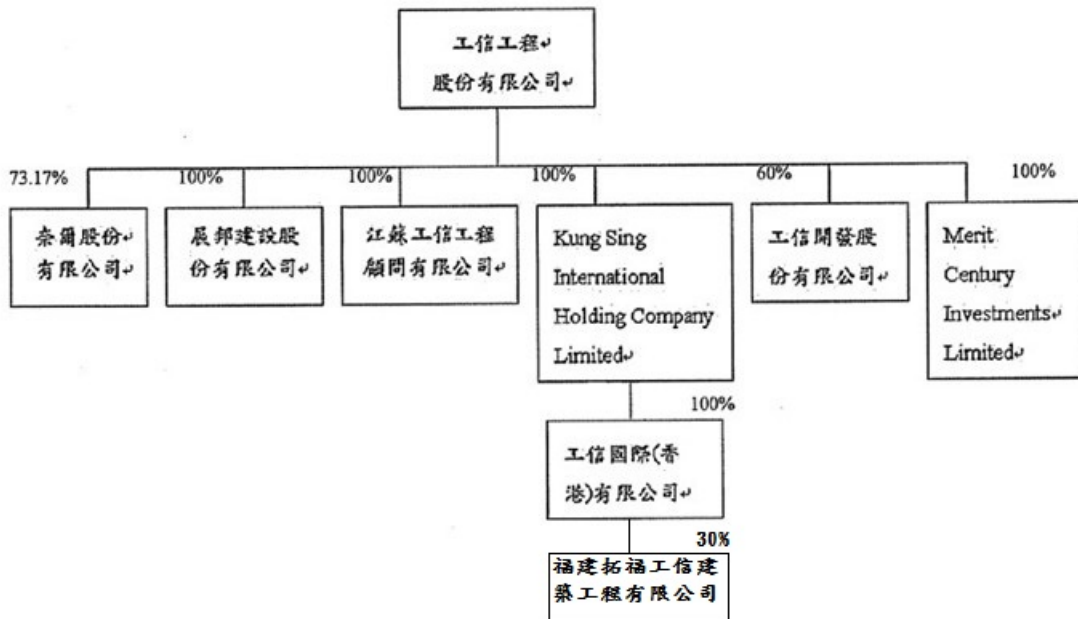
工信工程
股份有限公司

73.17%
奈爾股份
有限公司

100%
展邦建設股
份有限公司

100%
江蘇工信工程
顧問有限公司

100%
Kung Sing
International
Holding Company
Limited

100%
工信國際(香
港)有限公司

30%
福建拓福工信建
築工程有限公司

60%
工信開發股
份有限公司

100%
Merit
Century
Investments
Limited